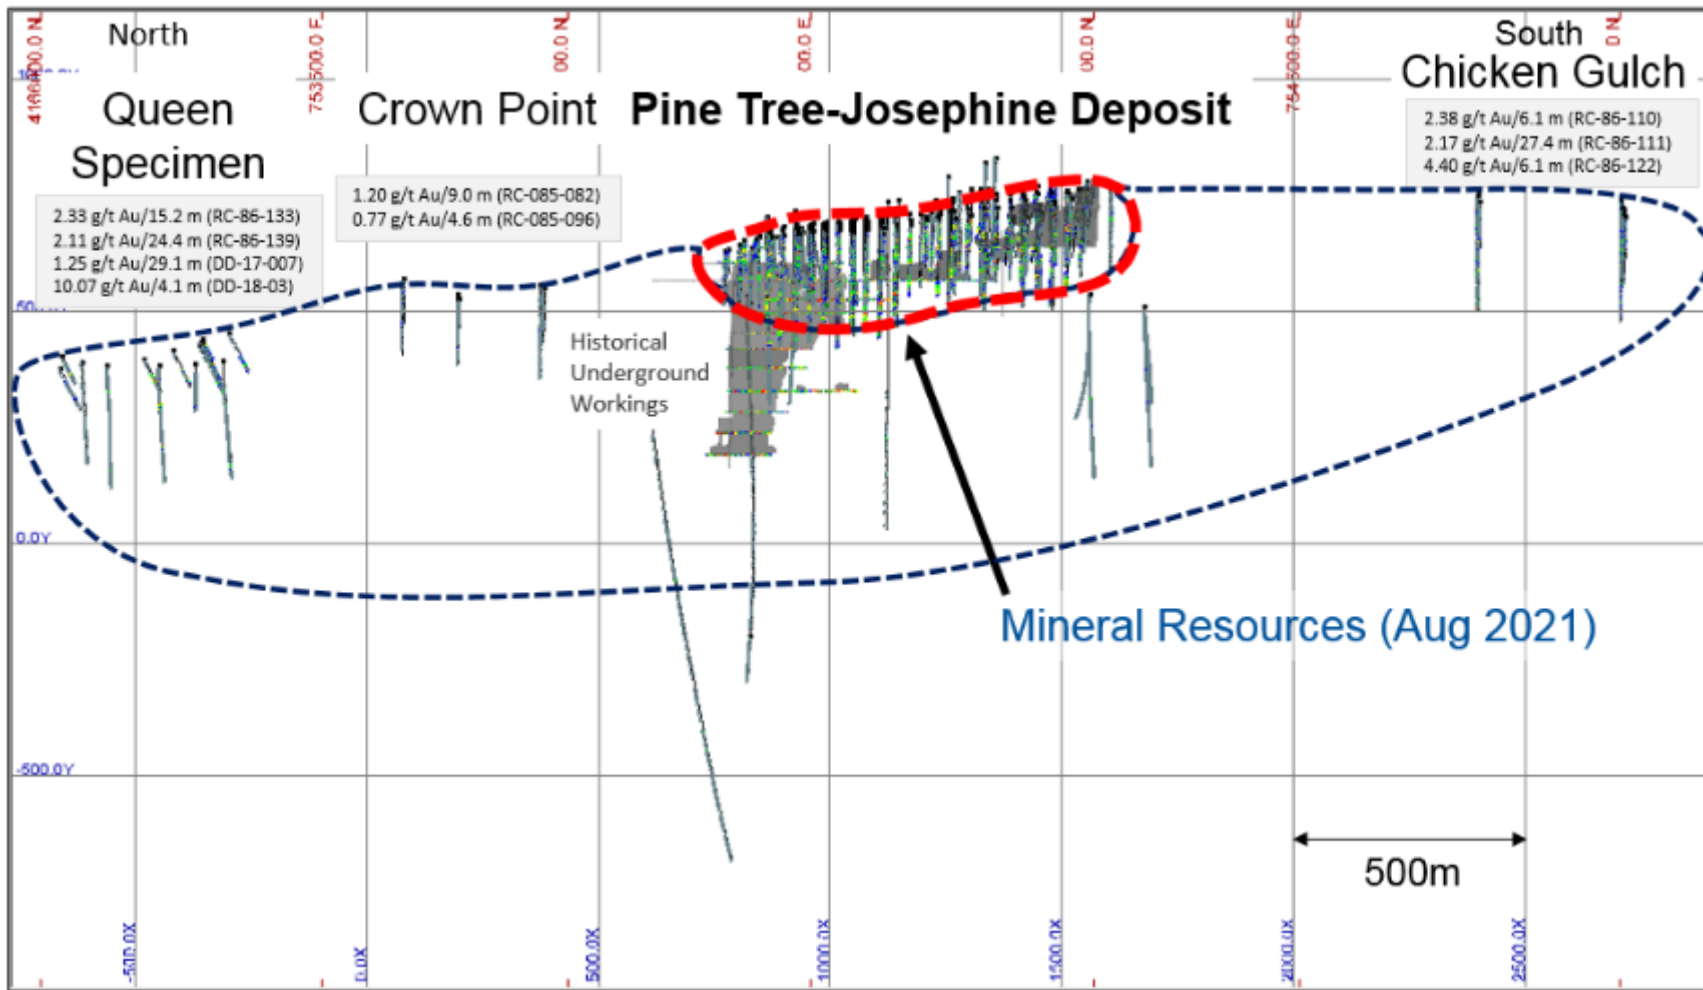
North

South

4166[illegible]00.0 N

753500.0 E

00.0 N

00.0 E

00.0 N

754500.0 E

0 N

Queen Specimen

Crown Point

Pine Tree-Josephine Deposit

Chicken Gulch

2.33 g/t Au/15.2 m (RC-86-133)
2.11 g/t Au/24.4 m (RC-86-139)
1.25 g/t Au/29.1 m (DD-17-007)
10.07 g/t Au/4.1 m (DD-18-03)

1.20 g/t Au/9.0 m (RC-085-082)
0.77 g/t Au/4.6 m (RC-085-096)

2.38 g/t Au/6.1 m (RC-86-110)
2.17 g/t Au/27.4 m (RC-86-111)
4.40 g/t Au/6.1 m (RC-86-122)

Historical Underground Workings

0.0Y

-500.0Y

Mineral Resources (Aug 2021)

500m

-500.0X

0.0X

500.0X

1000.0X

1500.0X

2000.0X

2500.0X